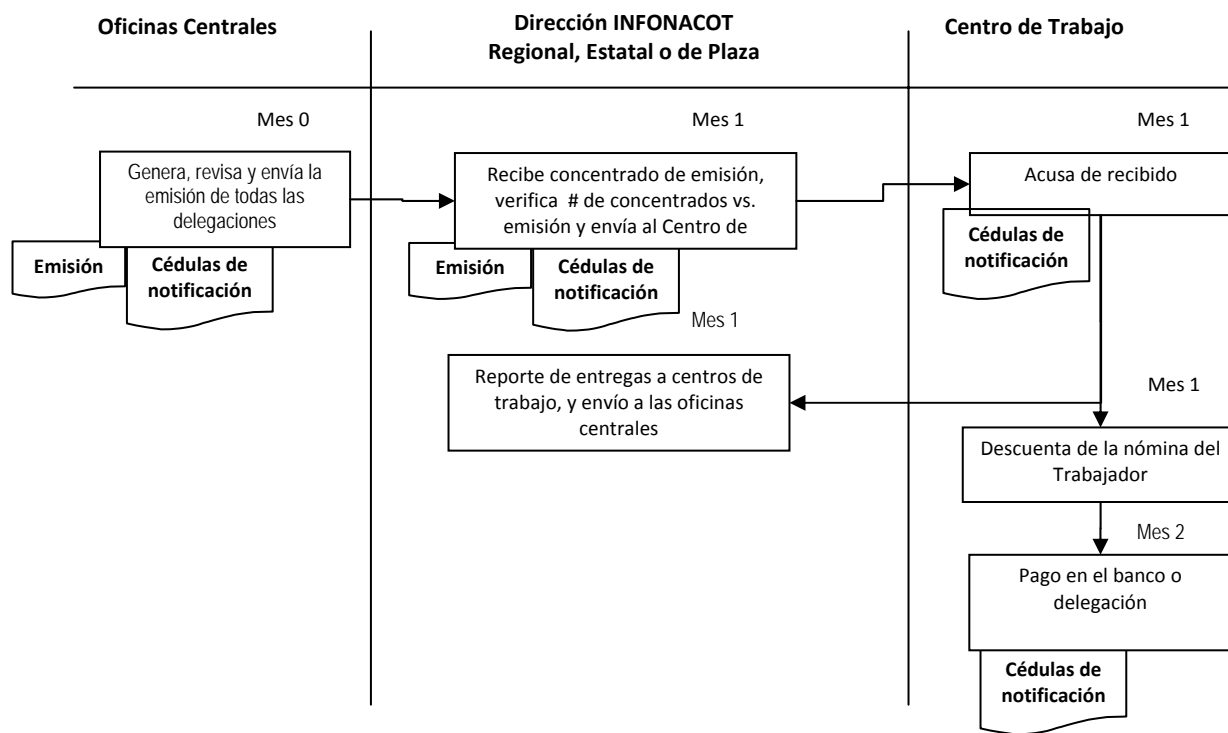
Oficinas Centrales

Dirección INFONACOT
Regional, Estatal o de Plaza

Centro de Trabajo

Mes 0

Genera, revisa y envía la emisión de todas las delegaciones

Emisión

Cédulas de notificación

Mes 1

Recibe concentrado de emisión, verifica # de concentrados vs. emisión y envía al Centro de

Emisión

Cédulas de notificación

Mes 1

Reporte de entregas a centros de trabajo, y envío a las oficinas centrales

Mes 1

Acusa de recibido

Cédulas de notificación

Mes 1

Descuenta de la nómina del Trabajador

Mes 2

Pago en el banco o delegación

Cédulas de notificación